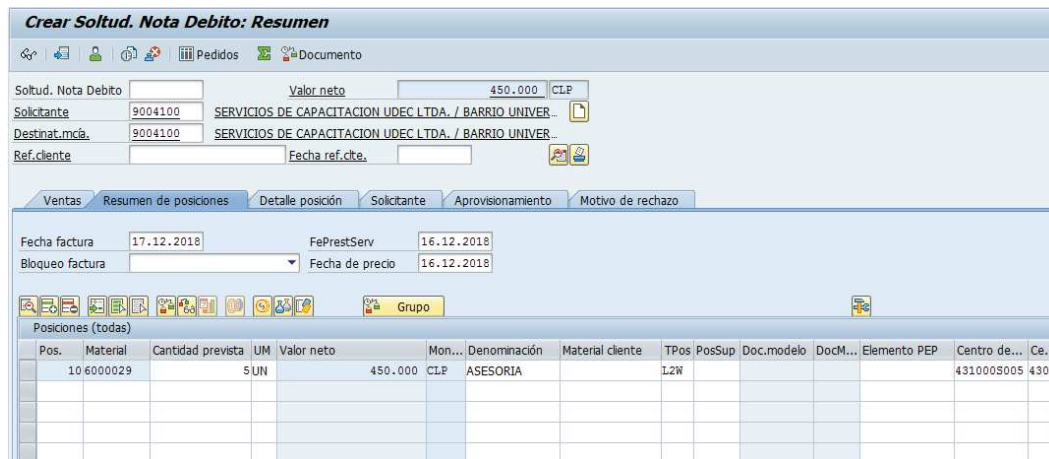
Crear Soltud. Nota Debito: Resumen

Pedidos   Documento

Soltud. Nota Debito
Valor neto 450.000 CLP
Solicitante 9004100 SERVICIOS DE CAPACITACION UDEC LTDA. / BARRIO UNIVER...
Destinat.mcía. 9004100 SERVICIOS DE CAPACITACION UDEC LTDA. / BARRIO UNIVER...
Ref.cliente
Fecha ref.clte.

Ventas | Resumen de posiciones | Detalle posición | Solicitante | Aprovisionamiento | Motivo de rechazo

Fecha factura 17.12.2018
FePrestServ 16.12.2018
Bloqueo factura
Fecha de precio 16.12.2018

Grupo

Posiciones (todas)

| Pos. | Material | Cantidad prevista | UM | Valor neto | Mon... | Denominación | Material cliente | TPos | PosSup | Doc.modelo | DocM... | Elemento PEP | Centro de... | Ce. |
|---|---|---|---|---|---|---|---|---|---|---|---|---|---|---|
| 10 | 6000029 | 5 | UN | 450.000 | CLP | ASESORIA | | L2W | | | | | 431000S005 | 430 |